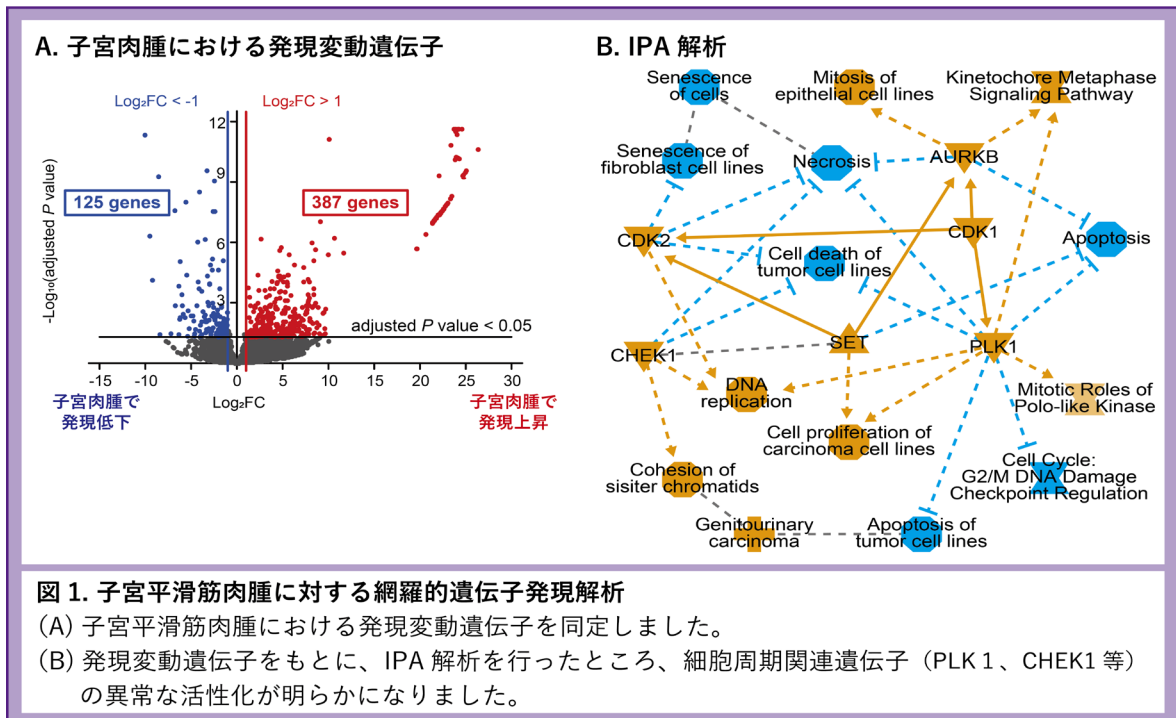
A. 子宮肉腫における発現変動遺伝子

$Log_2FC < -1$

$Log_2FC > 1$

125 genes

387 genes

$-Log_{10}$(adjusted $P$ value)

12

9

6

3

adjusted $P$ value < 0.05

-15 -10 -5 0 5 10 15 20 25 30

$Log_2FC$

子宮肉腫で発現低下

子宮肉腫で発現上昇

B. IPA 解析

Senescence of cells

Mitosis of epithelial cell lines

Kinetochore Metaphase Signaling Pathway

Senescence of fibroblast cell lines

Necrosis

AURKB

CDK2

CDK1

Apoptosis

Cell death of tumor cell lines

CHEK1

SET

PLK1

DNA replication

Mitotic Roles of Polo-like Kinase

Cell proliferation of carcinoma cell lines

Cell Cycle: G2/M DNA Damage Checkpoint Regulation

Cohesion of sisiter chromatids

Genitourinary carcinoma

Apoptosis of tumor cell lines

図 1. 子宮平滑筋肉腫に対する網羅的遺伝子発現解析

(A) 子宮平滑筋肉腫における発現変動遺伝子を同定しました。

(B) 発現変動遺伝子をもとに、IPA 解析を行ったところ、細胞周期関連遺伝子（PLK 1、CHEK1 等）の異常な活性化が明らかになりました。